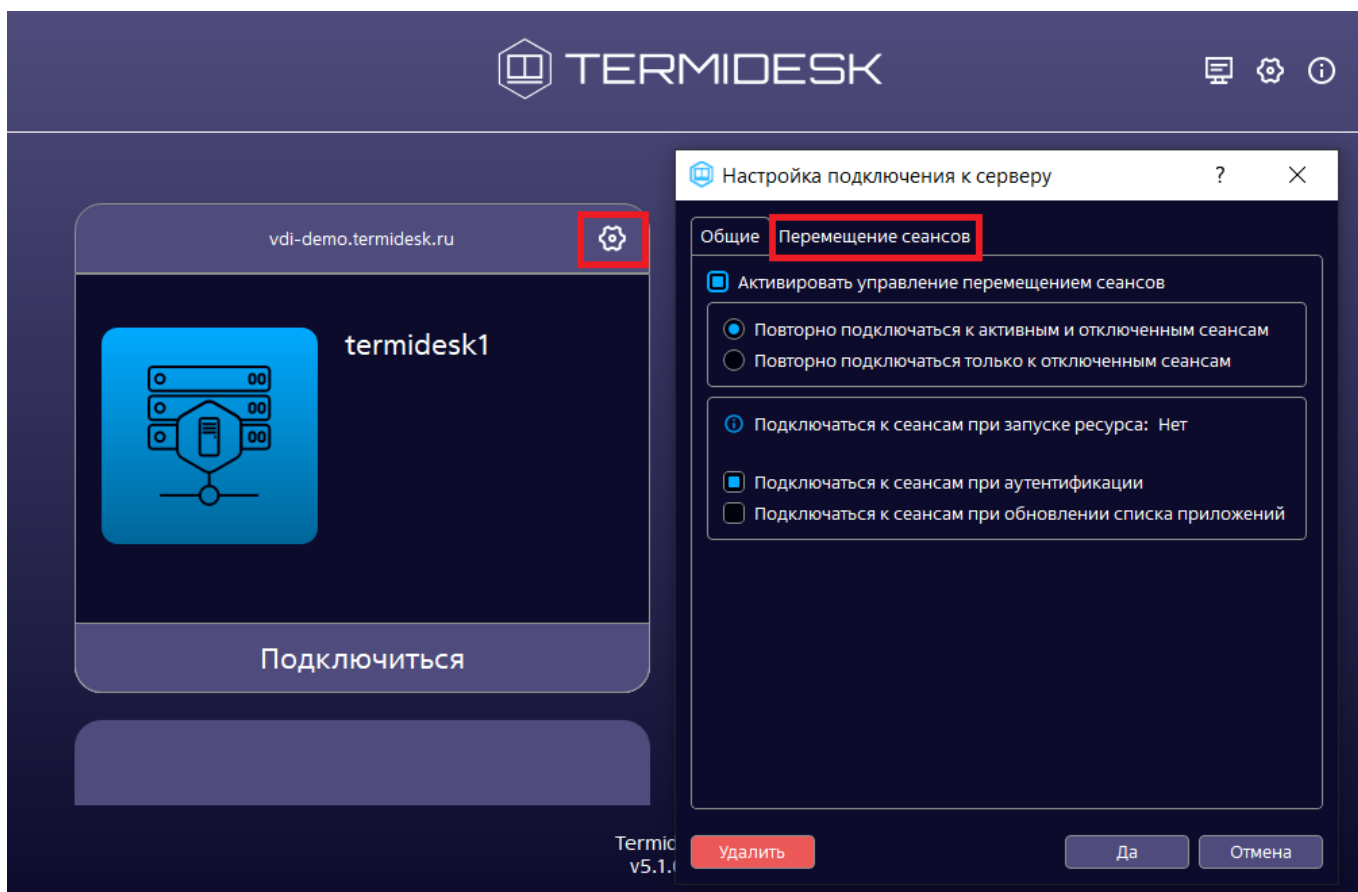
TERMIDESK

vdi-demo.termidesk.ru

termidesk1

Подключиться

Termid
v5.1.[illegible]

Настройка подключения к серверу ? ×

Общие Перемещение сеансов

Активировать управление перемещением сеансов

Повторно подключаться к активным и отключенным сеансам
Повторно подключаться только к отключенным сеансам

Подключаться к сеансам при запуске ресурса: Нет

Подключаться к сеансам при аутентификации
Подключаться к сеансам при обновлении списка приложений

Удалить Да Отмена